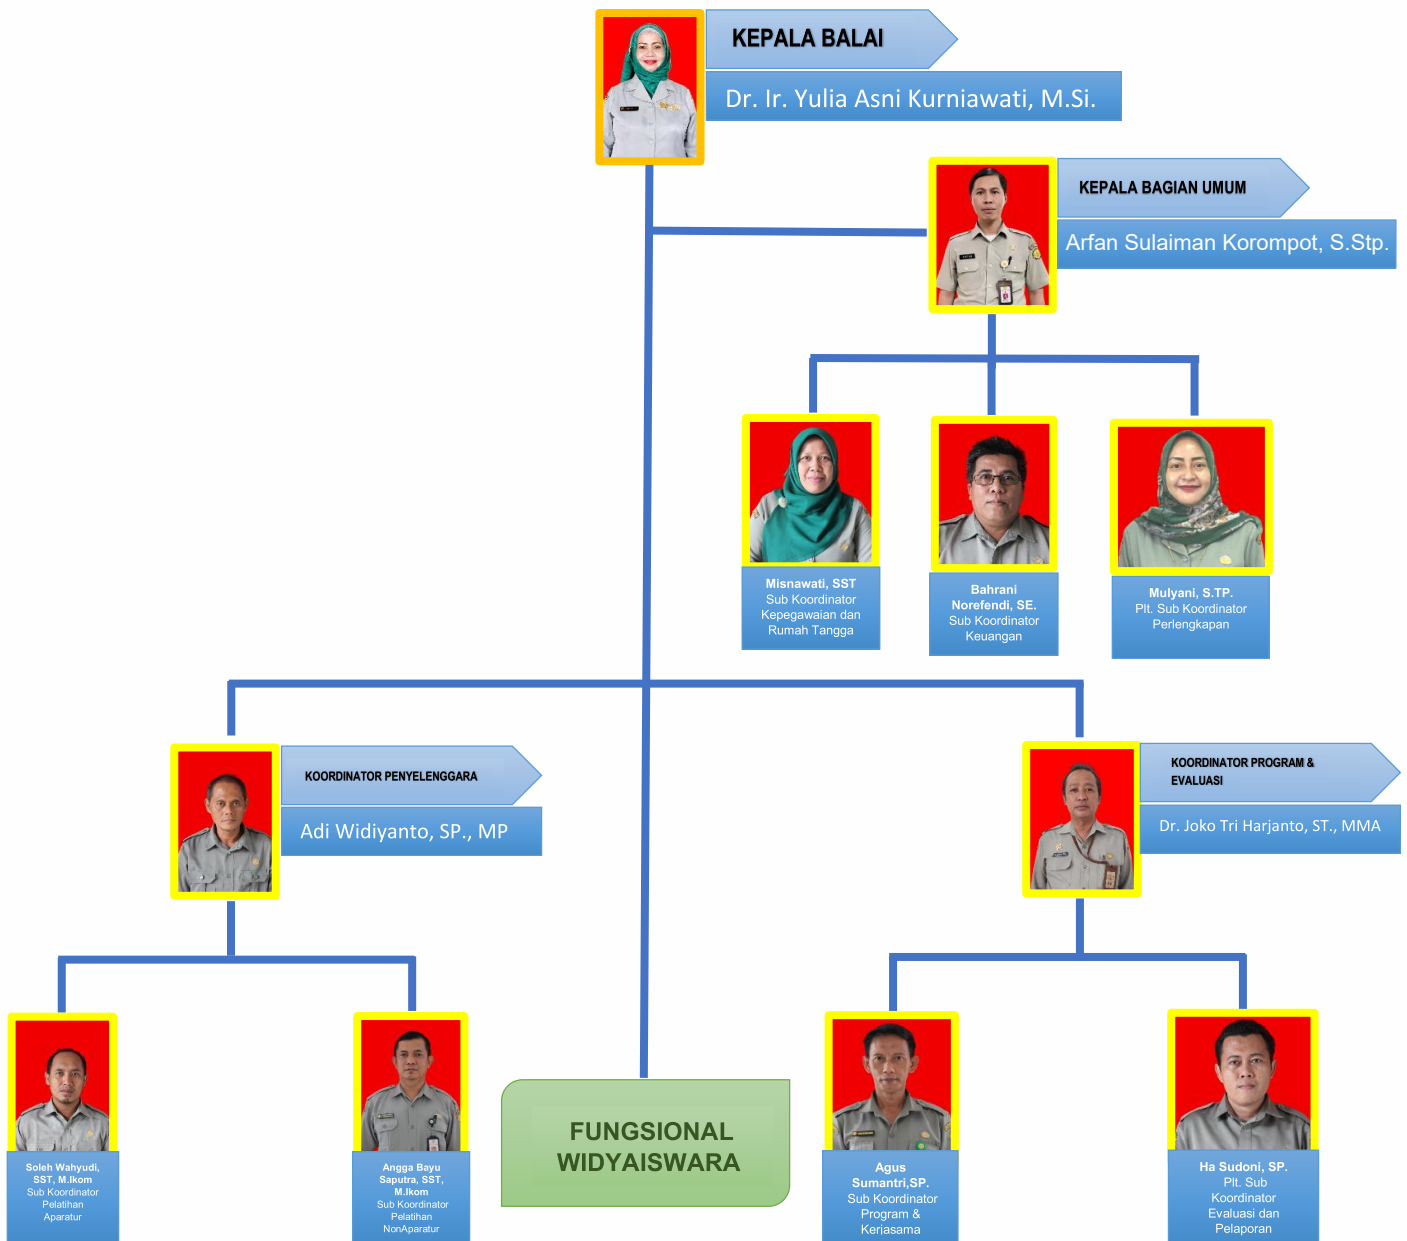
KEPALA BALAI

Dr. Ir. Yulia Asni Kurniawati, M.Si.

KEPALA BAGIAN UMUM

Arfan Sulaiman Korompot, S.Stp.

Misnawati, SST
Sub Koordinator Kepegawaian dan Rumah Tangga

Bahrani Norefendi, SE.
Sub Koordinator Keuangan

Mulyani, S.TP.
Plt. Sub Koordinator Perlengkapan

KOORDINATOR PENYELENGGARA

Adi Widiyanto, SP., MP

KOORDINATOR PROGRAM & EVALUASI

Dr. Joko Tri Harjanto, ST., MMA

Soleh Wahyudi, SST, M.Ikom
Sub Koordinator Pelatihan Aparatur

Angga Bayu Saputra, SST, M.Ikom
Sub Koordinator Pelatihan NonAparatur

FUNGSIONAL WIDYAISWARA

Agus Sumantri,SP.
Sub Koordinator Program & Kerjasama

Ha Sudoni, SP.
Plt. Sub Koordinator Evaluasi dan Pelaporan